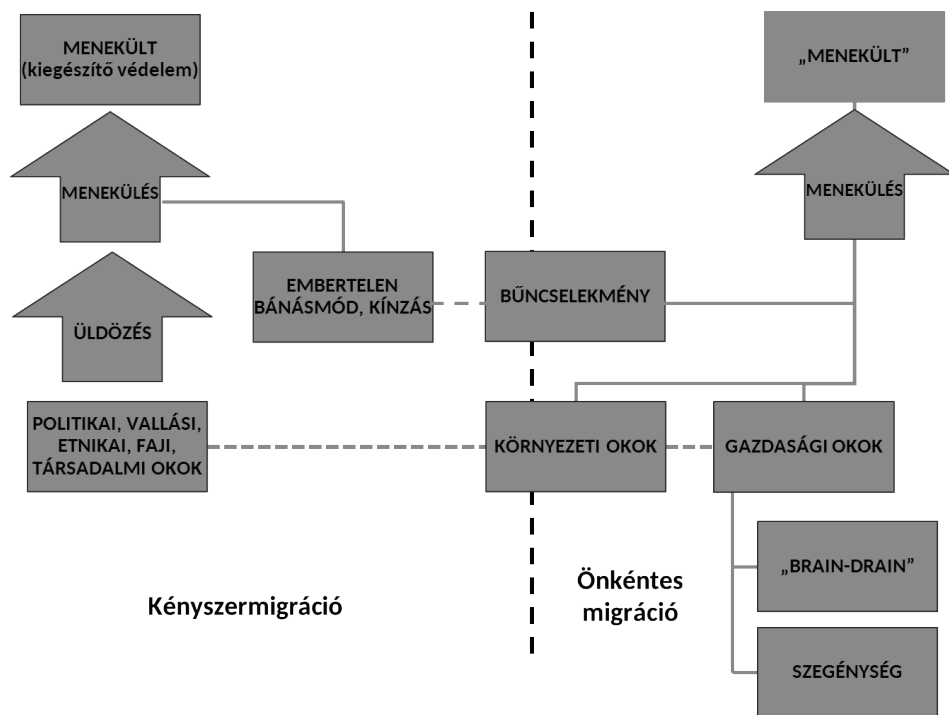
MENEKÜLT (kiegészítő védelem)

„MENEKÜLT”

MENEKÜLÉS

MENEKÜLÉS

EMBERTELEN BÁNÁSMÓD, KÍNZÁS

BŰNCSELEKMÉNY

ÜLDÖZÉS

POLITIKAI, VALLÁSI, ETNIKAI, FAJI, TÁRSADALMI OKOK

KÖRNYEZETI OKOK

GAZDASÁGI OKOK

„BRAIN-DRAIN”

Kényszermigráció

Önkéntes migráció

SZEGÉNYSÉG